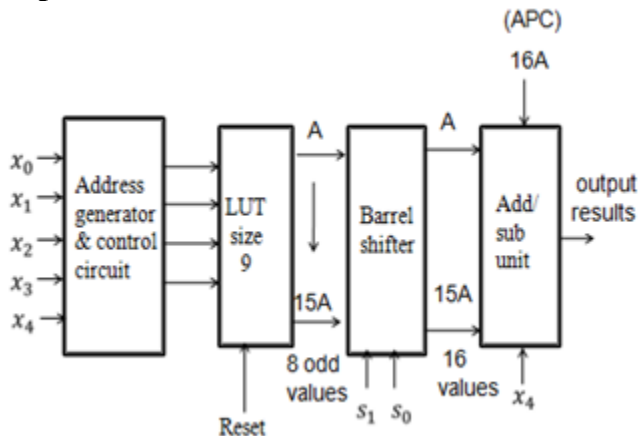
(APC)
16A

$x_0$
$x_1$
$x_2$
$x_3$
$x_4$

Address generator & control circuit

LUT size 9

A

15A

8 odd values

Reset

Barrel shifter

$s_1$ $s_0$

A

15A

16 values

Add/ sub unit

$x_4$

output results